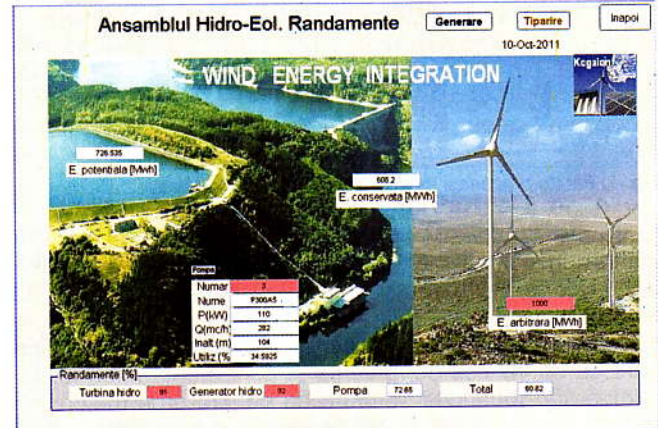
Ansamblul Hidro-Eol. Randamente

Generare

Tiparire

Inapoi

10-Oct-2011

WIND ENERGY INTEGRATION

Kogaion

726.535

E. potentiala [Mwh]

608.2

E. conservata [MWh]

Pompa

| Numar | 3 |
|---|---|
| Nume | P300A5 |
| P(kW) | 110 |
| Q(mc/h) | 282 |
| Inalt (m) | 104 |
| Utiliz.(% | 34.5925 |

1000

E. arbitrara [MWh]

Randamente [%]

Turbina hidro 91

Generator hidro 92

Pompa 72.65

Total 60.82